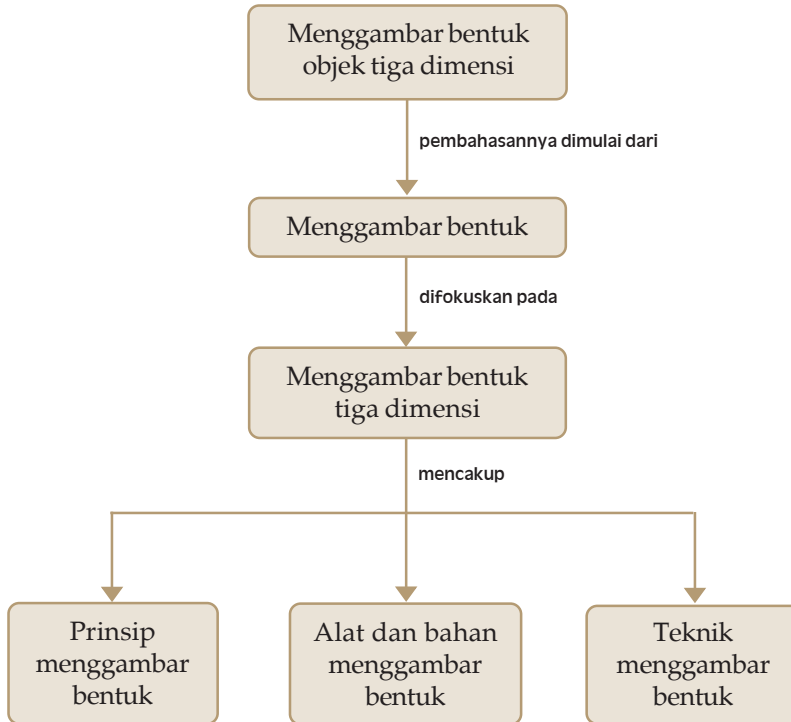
Menggambar bentuk objek tiga dimensi

pembahasannya dimulai dari

Menggambar bentuk

difokuskan pada

Menggambar bentuk tiga dimensi

mencakup

Prinsip menggambar bentuk

Alat dan bahan menggambar bentuk

Teknik menggambar bentuk